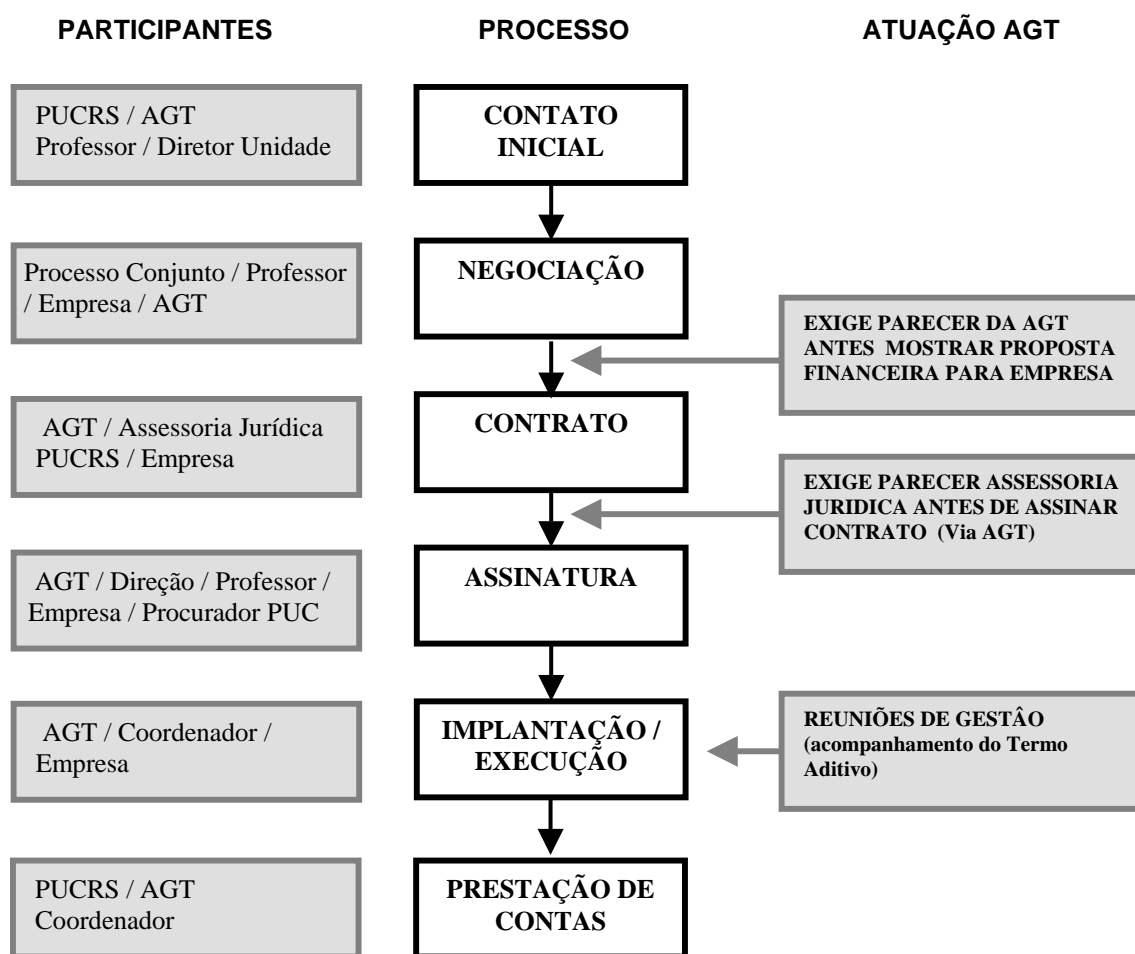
PARTICIPANTES

PROCESSO

ATUAÇÃO AGT

PUCRS / AGT
Professor / Diretor Unidade

CONTATO INICIAL

Processo Conjunto / Professor / Empresa / AGT

NEGOCIAÇÃO

EXIGE PARECER DA AGT ANTES MOSTRAR PROPOSTA FINANCEIRA PARA EMPRESA

AGT / Assessoria Jurídica PUCRS / Empresa

CONTRATO

EXIGE PARECER ASSESSORIA JURIDICA ANTES DE ASSINAR CONTRATO (Via AGT)

AGT / Direção / Professor / Empresa / Procurador PUC

ASSINATURA

AGT / Coordenador / Empresa

IMPLANTAÇÃO / EXECUÇÃO

REUNIÕES DE GESTÂO (acompanhamento do Termo Aditivo)

PUCRS / AGT
Coordenador

PRESTAÇÃO DE CONTAS